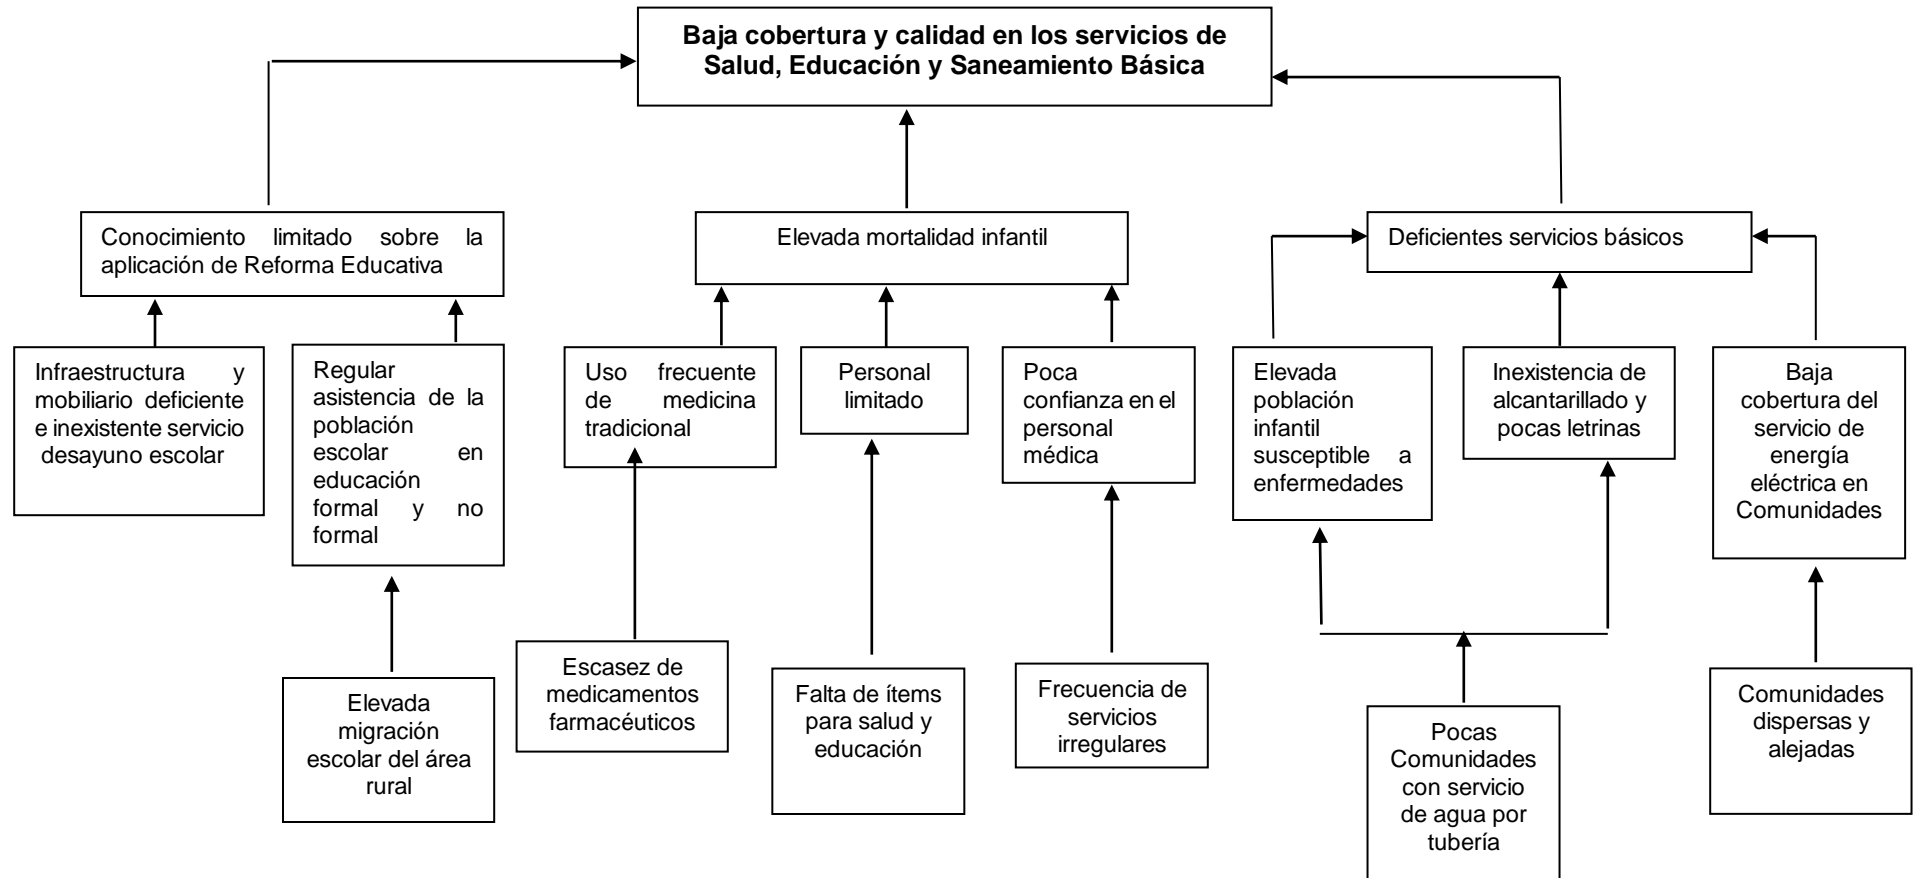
**Baja cobertura y calidad en los servicios de Salud, Educación y Saneamiento Básica**

Conocimiento limitado sobre la aplicación de Reforma Educativa

Elevada mortalidad infantil

Deficientes servicios básicos

Infraestructura y mobiliario deficiente e inexistente servicio desayuno escolar

Regular asistencia de la población escolar en educación formal y no formal

Uso frecuente de medicina tradicional

Personal limitado

Poca confianza en el personal médica

Elevada población infantil susceptible a enfermedades

Inexistencia de alcantarillado y pocas letrinas

Baja cobertura del servicio de energía eléctrica en Comunidades

Elevada migración escolar del área rural

Escasez de medicamentos farmacéuticos

Falta de ítems para salud y educación

Frecuencia de servicios irregulares

Pocas Comunidades con servicio de agua por tubería

Comunidades dispersas y alejadas